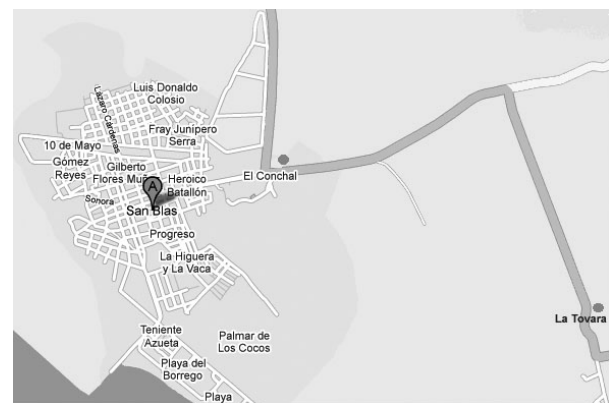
Luis Donaldo Colosio

Lazaro Cardenas

Fray Junipero Serra

10 de Mayo

Gómez Reyes

Gilberto Flores Muñ

Heroico Batallón

El Conchal

Sonora

A

San Blas

Progreso

La Higuera y La Vaca

Teniente Azueta

Palmar de Los Cocos

Playa del Borrego

Playa

La Tovara